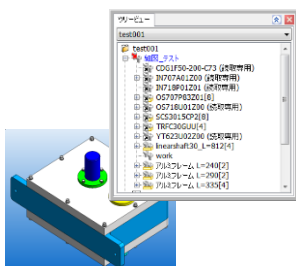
ツリービュー
test001
test001
補助_テスト
CDG1F50-200-C73 (読取専用)
IN707A01Z00 (読取専用)
IN718P01Z01 (読取専用)
OS707P83Z01[8]
OS718U01Z00 (読取専用)
SCS3015CP2[8]
TRFC30GUU[4]
YT623U02Z00 (読取専用)
linearshaft30_L=812[4]
work
アルミフレーム L=240[2]
アルミフレーム L=290[2]
アルミフレーム L=335[4]